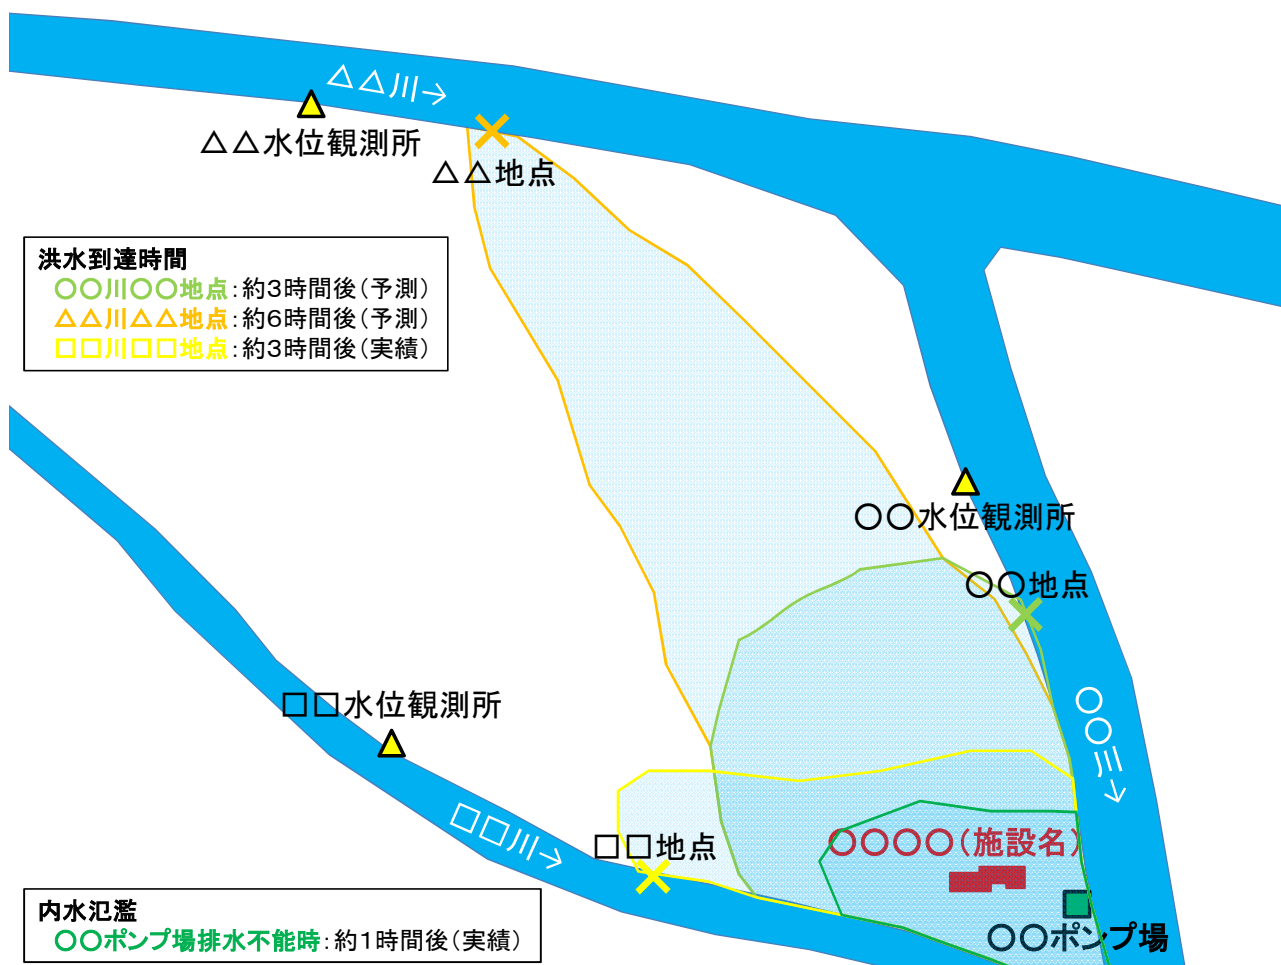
△△川→

△△水位観測所

△△地点

洪水到達時間
○○川○○地点：約3時間後（予測）
△△川△△地点：約6時間後（予測）
□□川□□地点：約3時間後（実績）

○○水位観測所

○○地点

○○川→

□□水位観測所

□□川→

□□地点

○○○○（施設名）

○○ポンプ場

内水氾濫
○○ポンプ場排水不能時：約1時間後（実績）